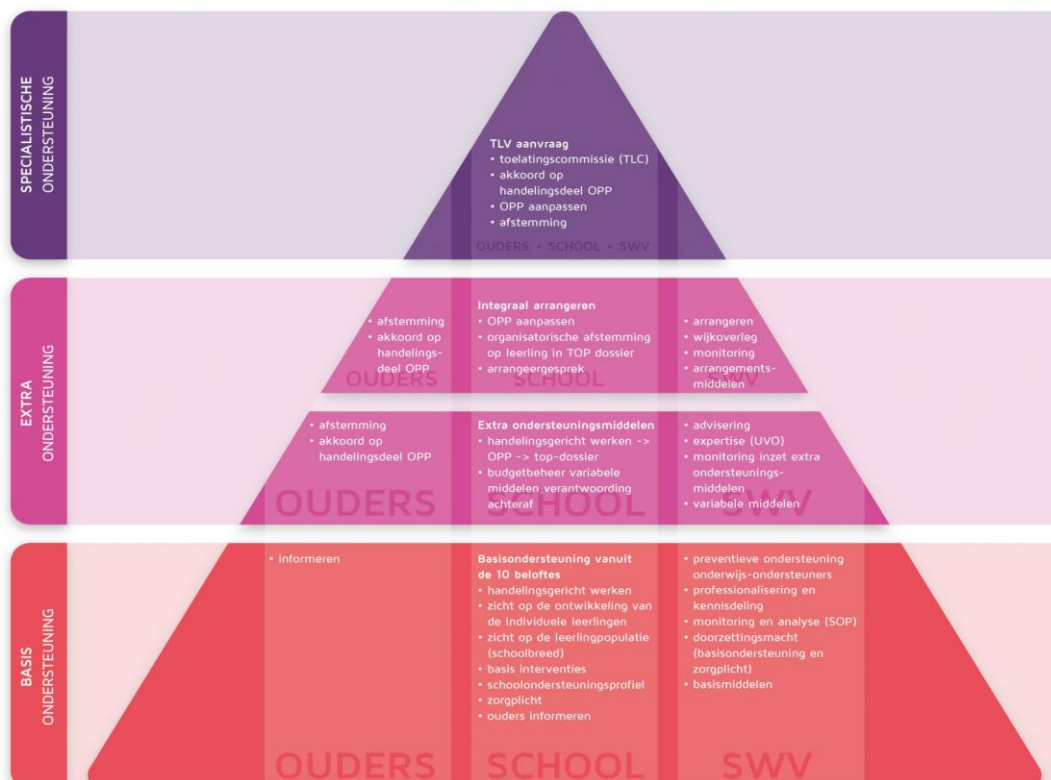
SPECIALISTISCHE ONDERSTEUNING

TLV aanvraag
• toelatingscommissie (TLC)
• akkoord op handelingsdeel OPP
• OPP aanpassen
• afstemming

OUDERS • SCHOOL • SWV

EXTRA ONDERSTEUNING

• afstemming
• akkoord op handelingsdeel OPP

OUDERS

Integraal arrangeren
• OPP aanpassen
• organisatorische afstemming op leerling in TOP dossier
• arrangeergesprek

SCHOOL

• arrangeren
• wijkoverleg
• monitoring
• arrangementsmiddelen

• afstemming
• akkoord op handelingsdeel OPP

OUDERS

Extra ondersteuningsmiddelen
• handelingsgericht werken -> OPP -> top-dossier
• budgetbeheer variabele middelen,verantwoording achteraf

SCHOOL

• advisering
• expertise (UVO)
• monitoring inzet extra ondersteuningsmiddelen
• variabele middelen

SWV

BASIS ONDERSTEUNING

• informeren

OUDERS

Basisondersteuning vanuit de 10 beloftes
• handelingsgericht werken
• zicht op de ontwikkeling van de individuele leerlingen
• zicht op de leerlingpopulatie (schoolbreed)
• basis interventies
• schoolondersteuningsprofiel
• zorgplicht
• ouders informeren

SCHOOL

• preventieve ondersteuning onderwijs-ondersteuners
• professionalisering en kennisdeling
• monitoring en analyse (SOP)
• doorzettingsmacht (basisondersteuning en zorgplicht)
• basismiddelen

SWV